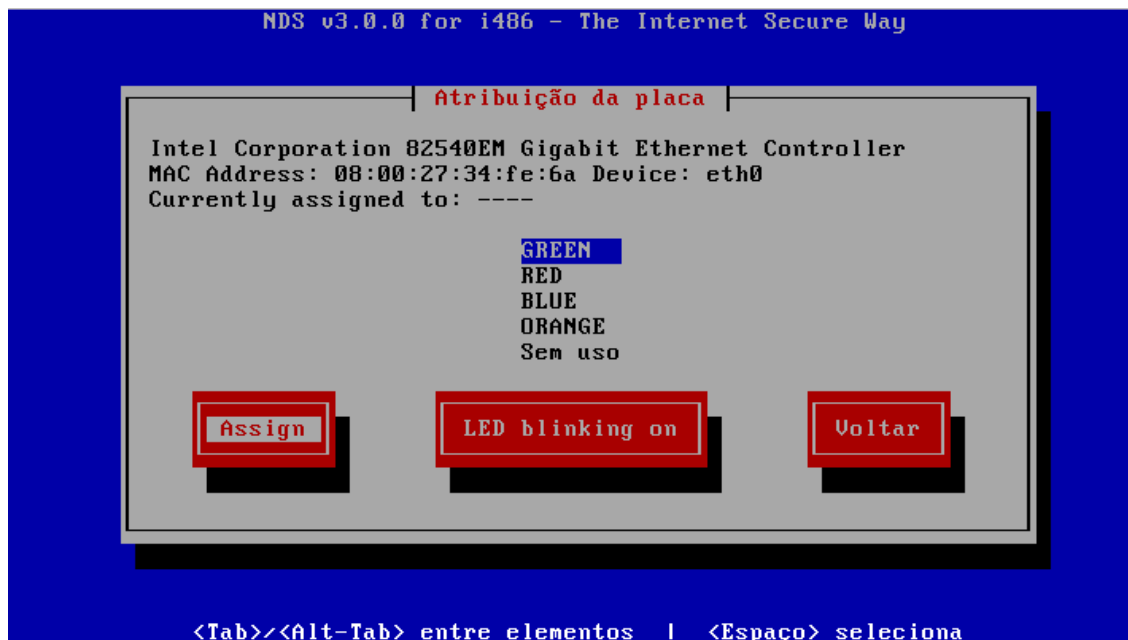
NDS v3.0.0 for i486 - The Internet Secure Way

Atribuição da placa

Intel Corporation 82540EM Gigabit Ethernet Controller
MAC Address: 08:00:27:34:fe:6a Device: eth0
Currently assigned to: ----

GREEN
RED
BLUE
ORANGE
Sem uso

Assign

LED blinking on

Voltar

<Tab>/<Alt-Tab> entre elementos | <Espaço> seleciona